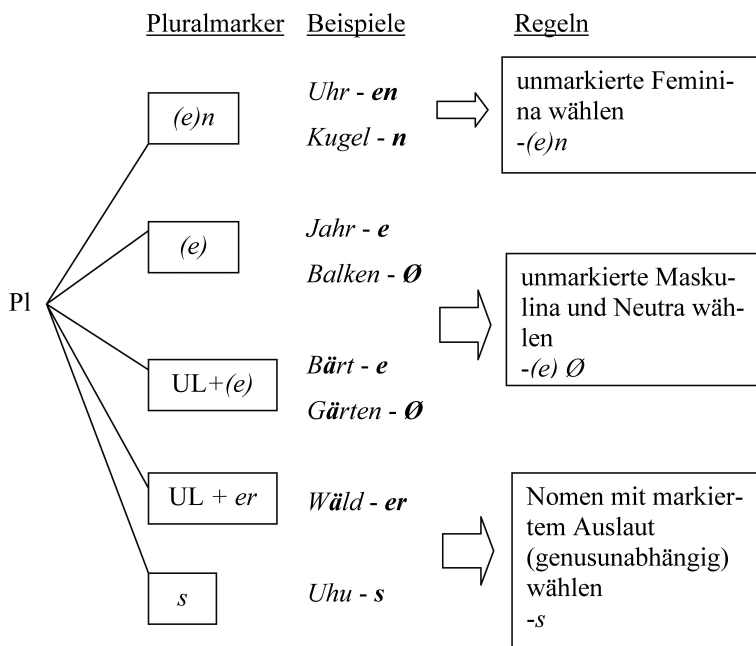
Pluralmarker Beispiele Regeln

Pl

(e)n

Uhr - en
Kugel - n

unmarkierte Feminina wählen
-(e)n

(e)

Jahr - e
Balken - Ø

unmarkierte Maskulina und Neutra wählen
-(e) Ø

UL+(e)

Bärt - e
Gärten - Ø

UL + er

Wäld - er

s

Uhu - s

Nomen mit markiertem Auslaut (genusunabhängig) wählen
-s